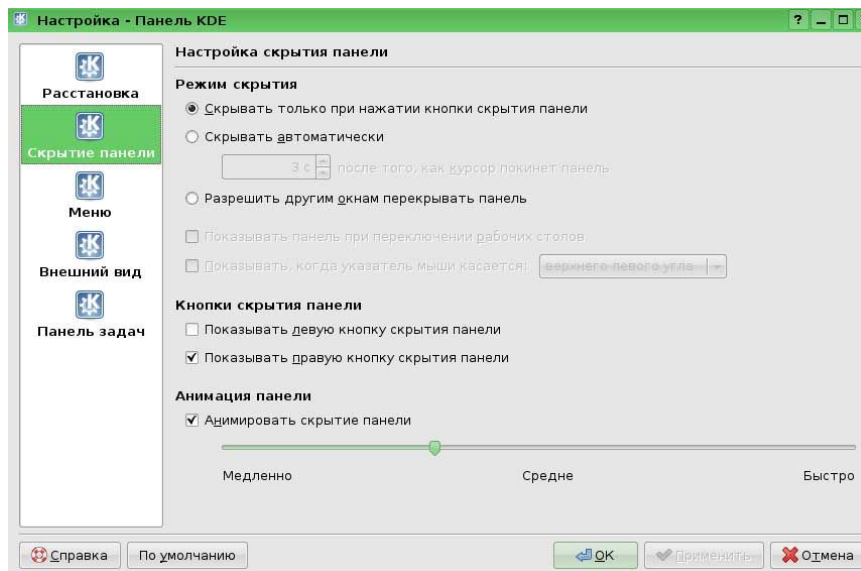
Настройка - Панель KDE

Расстановка
Скрытие панели
Меню
Внешний вид
Панель задач

Настройка скрытия панели

Режим скрытия
Скрывать только при нажатии кнопки скрытия панели
Скрывать автоматически
3 с после того, как курсор покинет панель
Разрешить другим окнам перекрывать панель

Показывать панель при переключении рабочих столов
Показывать, когда указатель мыши касается: верхнего левого угла

Кнопки скрытия панели
Показывать левую кнопку скрытия панели
Показывать правую кнопку скрытия панели

Анимация панели
Анимировать скрытие панели

Медленно
Средне
Быстро

Справка
По умолчанию
OK
Применить
Отмена